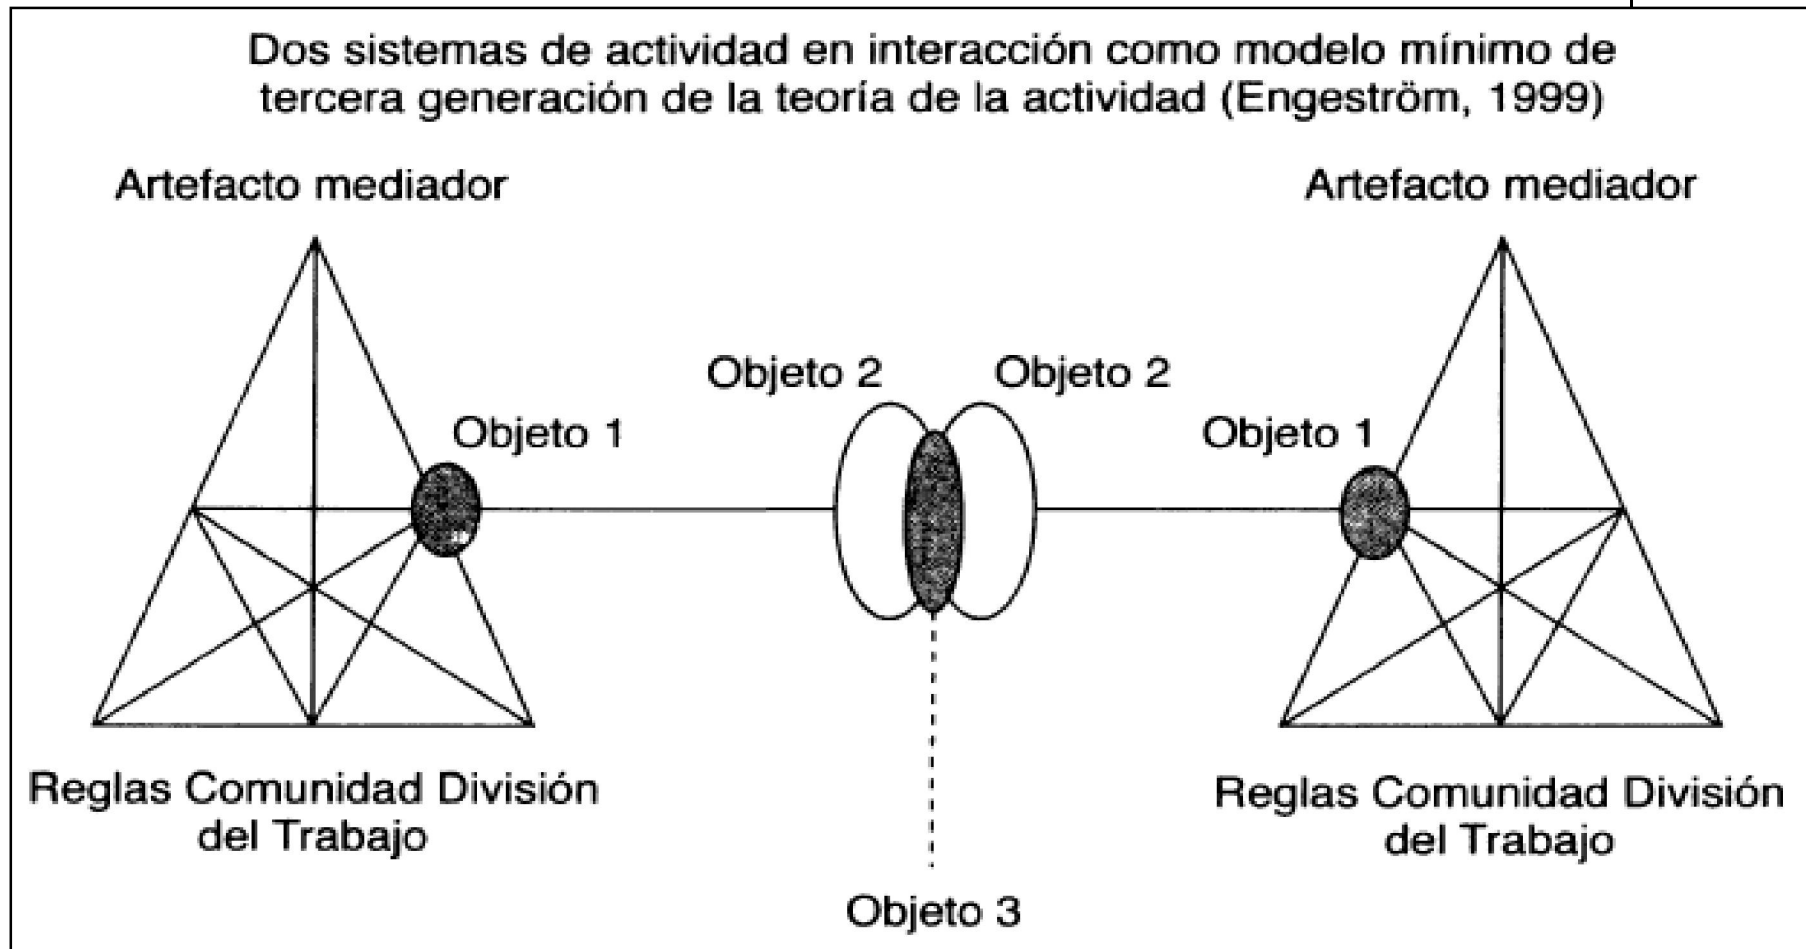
Dos sistemas de actividad en interacción como modelo mínimo de tercera generación de la teoría de la actividad (Engeström, 1999)

Artefacto mediador

Artefacto mediador

Objeto 2

Objeto 2

Objeto 1

Objeto 1

Reglas Comunidad División del Trabajo

Reglas Comunidad División del Trabajo

Objeto 3